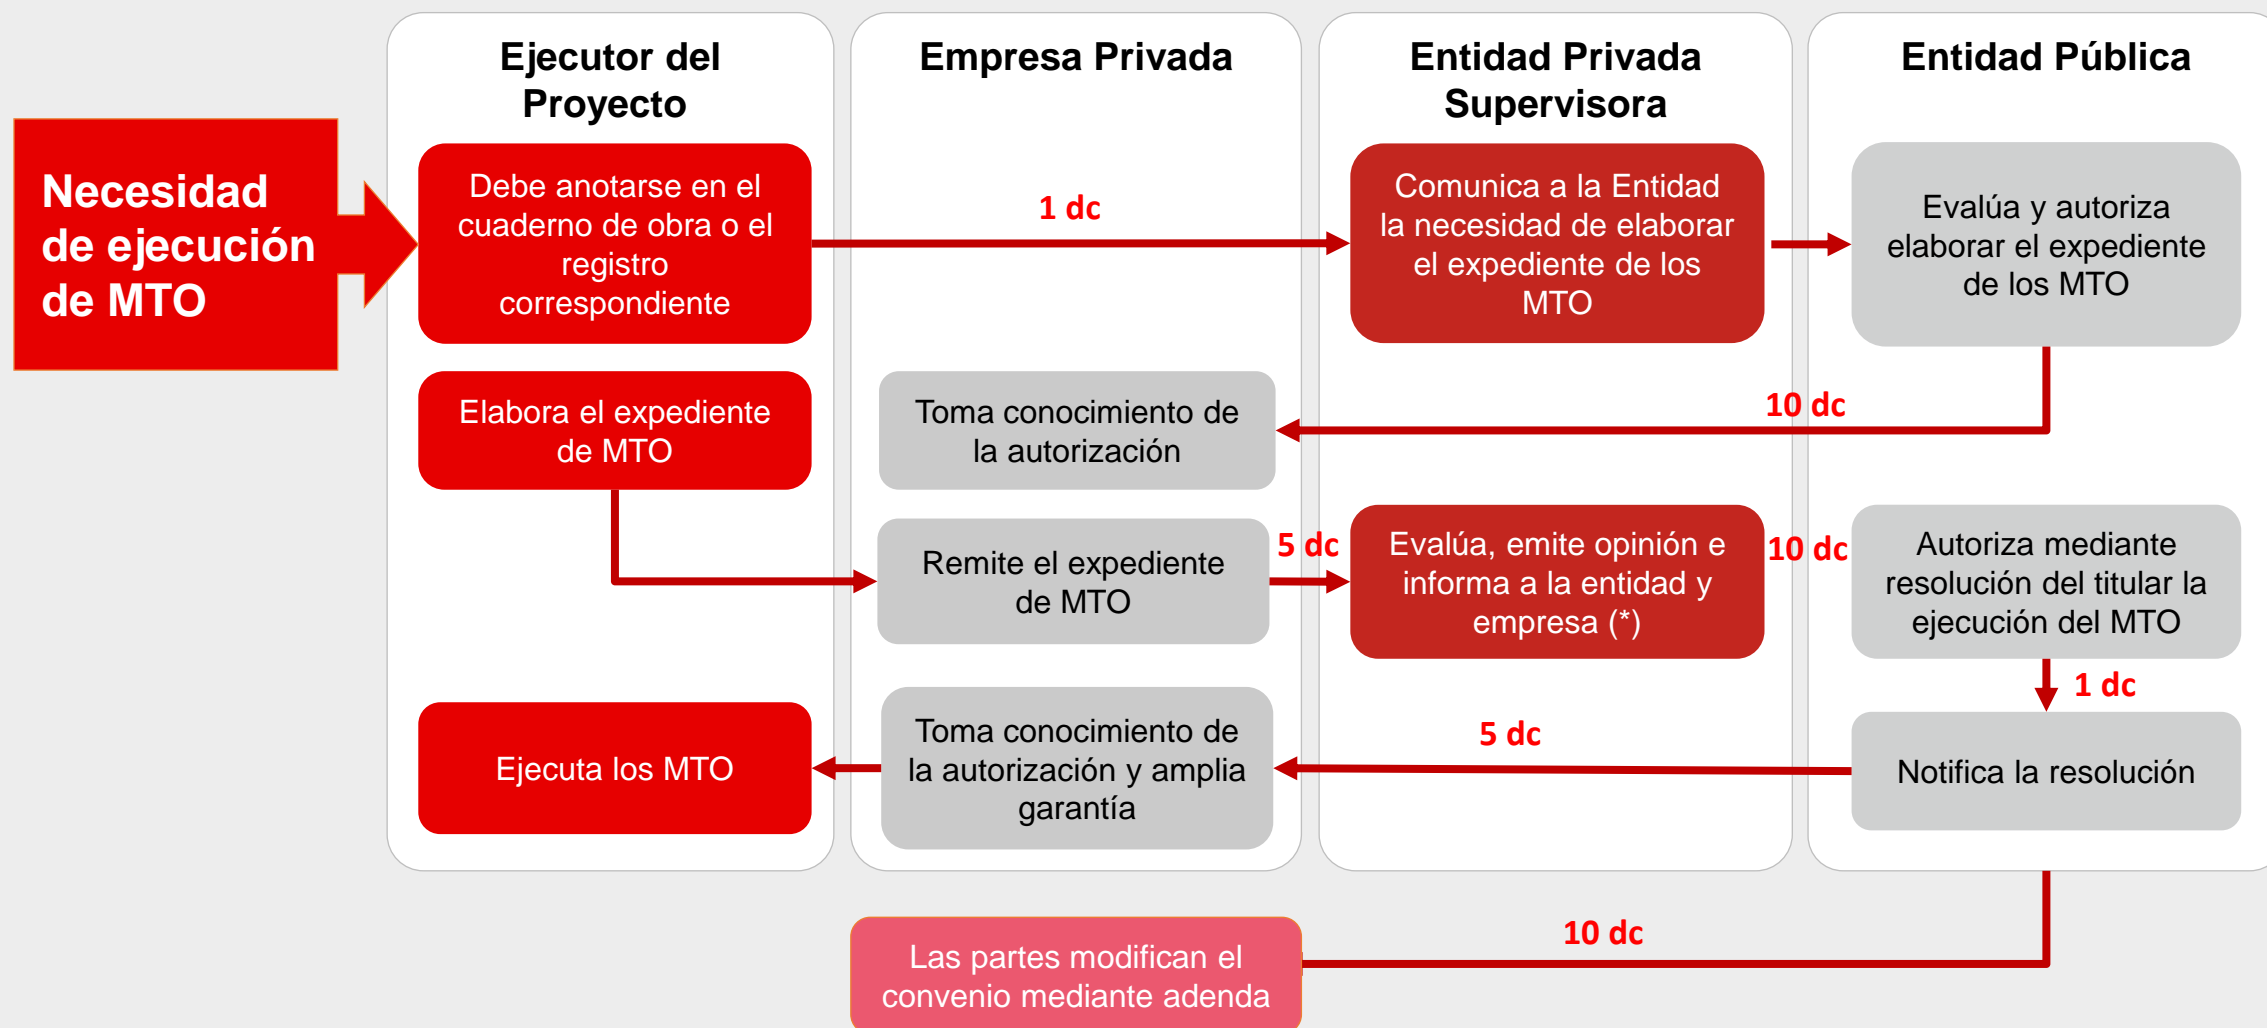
Necesidad de ejecución de MTO

Ejecutor del Proyecto

Empresa Privada

Entidad Privada Supervisora

Entidad Pública

Debe anotarse en el cuaderno de obra o el registro correspondiente

1 dc

Comunica a la Entidad la necesidad de elaborar el expediente de los MTO

Evalúa y autoriza elaborar el expediente de los MTO

10 dc

Elabora el expediente de MTO

Toma conocimiento de la autorización

Remite el expediente de MTO

5 dc

Evalúa, emite opinión e informa a la entidad y empresa (*)

10 dc

Autoriza mediante resolución del titular la ejecución del MTO

1 dc

5 dc

Ejecuta los MTO

Toma conocimiento de la autorización y amplia garantía

Notifica la resolución

10 dc

Las partes modifican el convenio mediante adenda